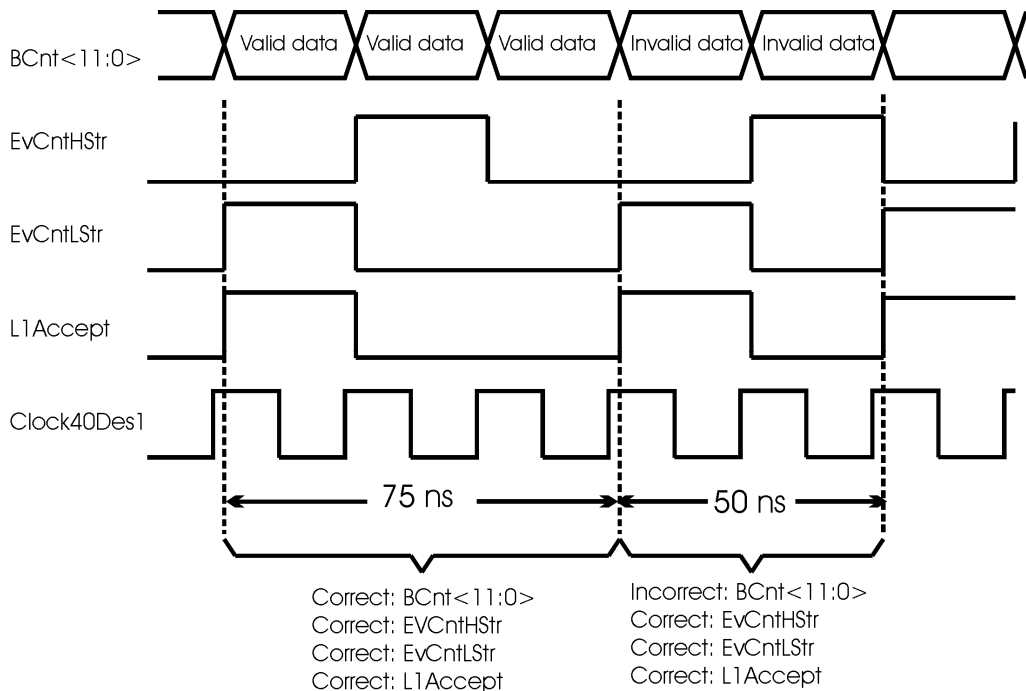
BCnt<11:0>

Valid data Valid data Valid data Invalid data Invalid data

EvCntHStr

EvCntLStr

L1Accept

Clock40Des1

75 ns

50 ns

Correct: BCnt<11:0>
Correct: EVCntHStr
Correct: EvCntLStr
Correct: L1Accept

Incorrect: BCnt<11:0>
Correct: EvCntHStr
Correct: EvCntLStr
Correct: L1Accept